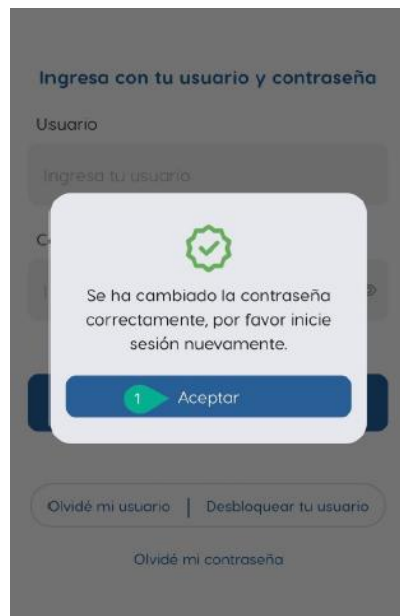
Ingresa con tu usuario y contraseña

Usuario

Ingresa tu usuario

C

Se ha cambiado la contraseña correctamente, por favor inicie sesión nuevamente.

1 Aceptar

Olvidé mi usuario | Desbloquear tu usuario

Olvidé mi contraseña